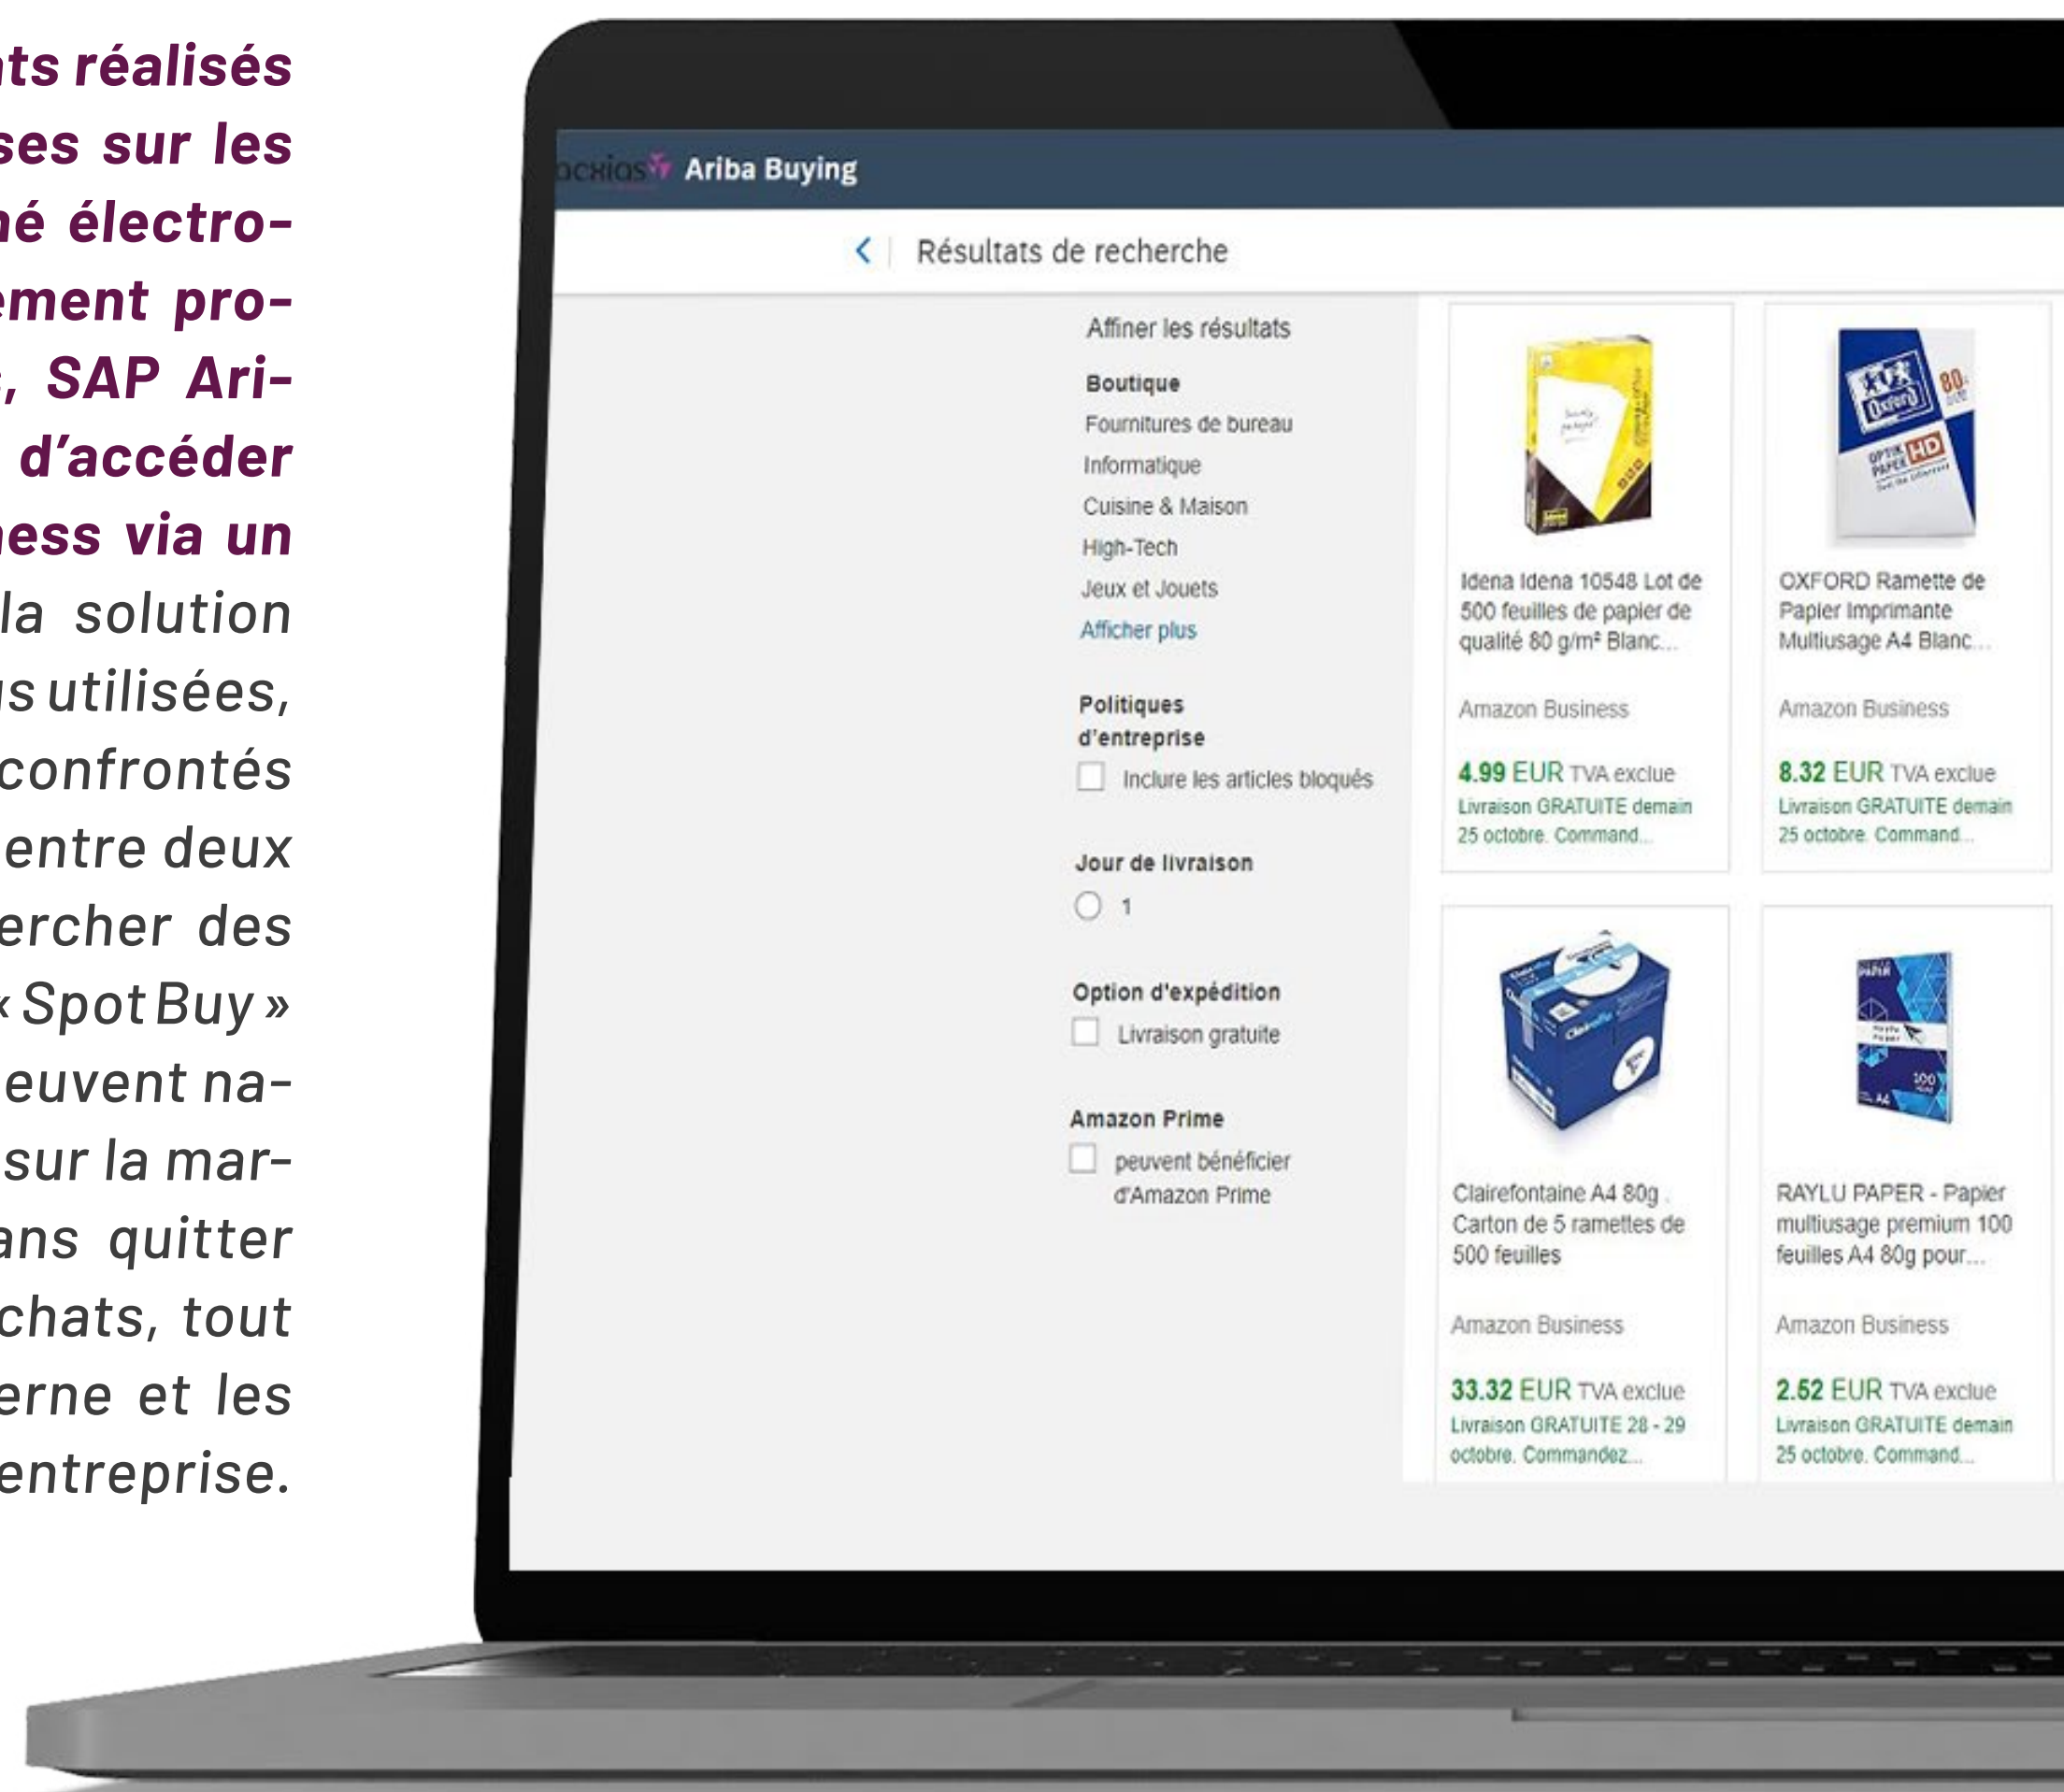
ts réalisés ses sur les né électro- ement pro- , SAP Ari- d'accéder ess via un la solution s utilisées, confrontés entre deux ercher des « Spot Buy » euvent na- sur la mar- ans quitter chats, tout erne et les entreprise.

acxias Ariba Buying

Résultats de recherche

Affiner les résultats

Boutique
Fournitures de bureau
Informatique
Cuisine & Maison
High-Tech
Jeux et Jouets
Afficher plus

Politiques d'entreprise
Inclure les articles bloqués

Jour de livraison
1

Option d'expédition
Livraison gratuite

Amazon Prime
peuvent bénéficier d'Amazon Prime

Idena Idena 10548 Lot de 500 feuilles de papier de qualité 80 g/m² Blanc...
Amazon Business
4.99 EUR TVA exclue
Livraison GRATUITE demain 25 octobre. Command...

OXFORD Ramette de Papier Imprimante Multiusage A4 Blanc...
Amazon Business
8.32 EUR TVA exclue
Livraison GRATUITE demain 25 octobre. Command...

Clairefontaine A4 80g . Carton de 5 ramettes de 500 feuilles
Amazon Business
33.32 EUR TVA exclue
Livraison GRATUITE 28 - 29 octobre. Commandez...

RAYLU PAPER - Papier multiusage premium 100 feuilles A4 80g pour...
Amazon Business
2.52 EUR TVA exclue
Livraison GRATUITE demain 25 octobre. Command...